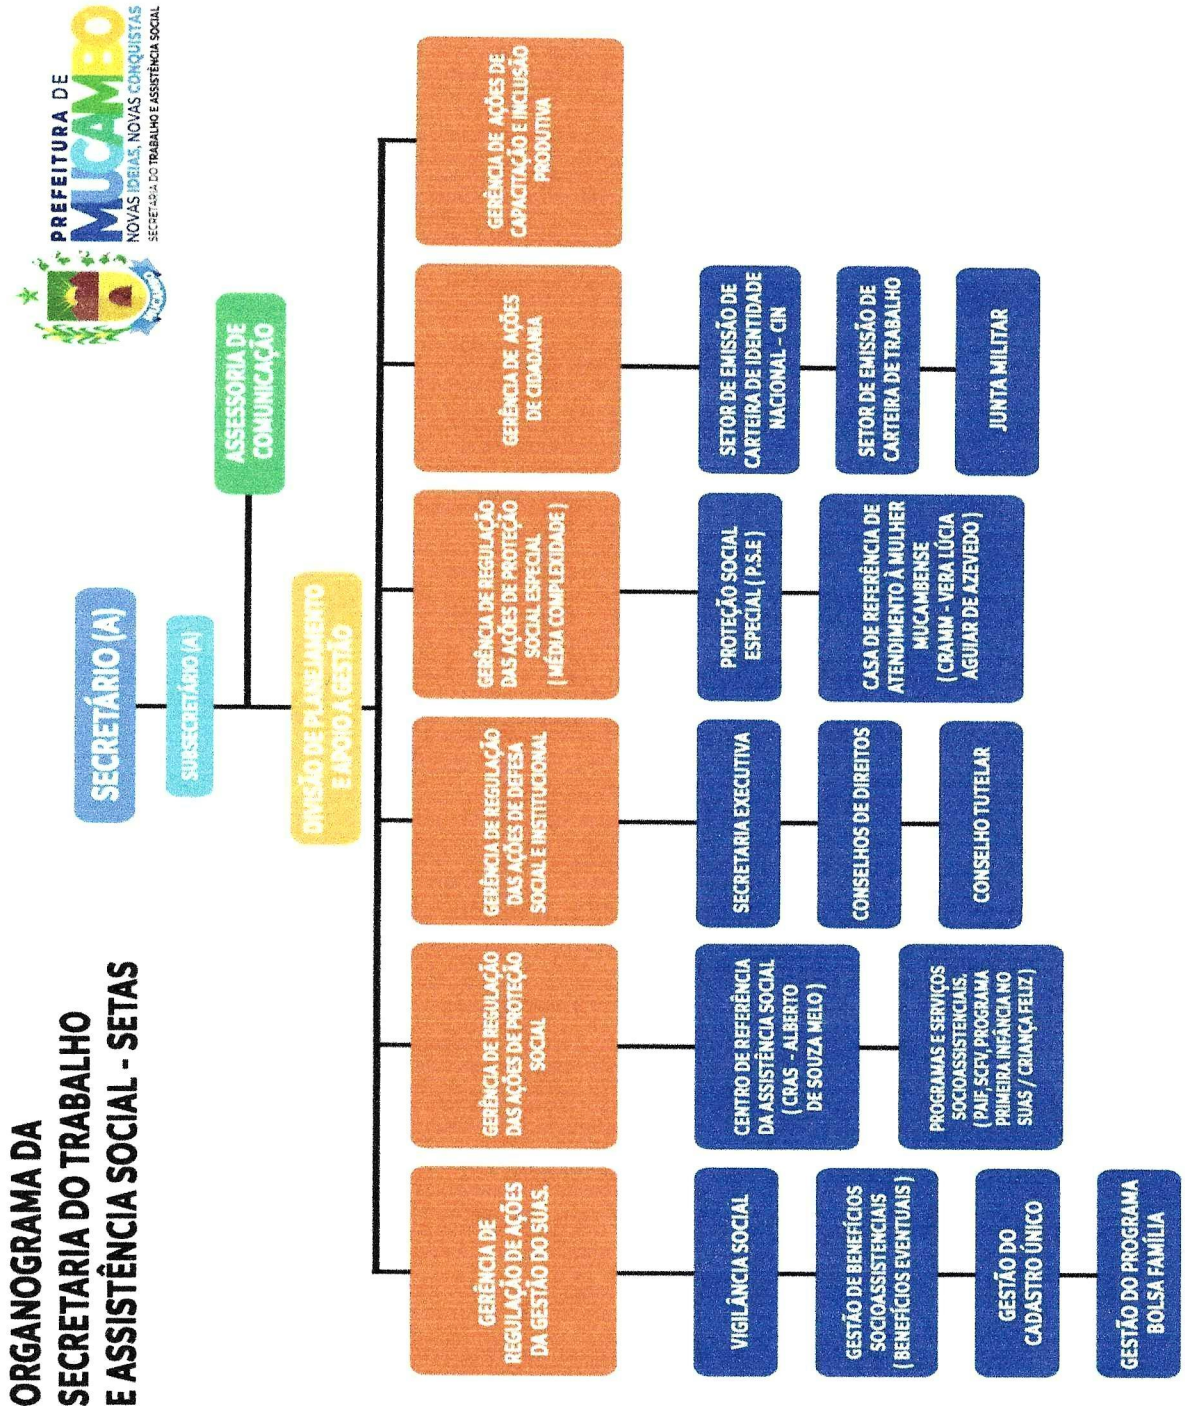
ORGANOGRAMA DA SECRETARIA DO TRABALHO E ASSISTÊNCIA SOCIAL - SETAS

PREFEITURA DE MUCAMBO
NOVAS IDEIAS, NOVAS CONQUISTAS
SECRETARIA DO TRABALHO E ASSISTÊNCIA SOCIAL

SECRETÁRIO (A)

SUBSECRETÁRIO (A)

ASSESSORIA DE COMUNICAÇÃO

DIVISÃO DE PLANEJAMENTO E APOIO À GESTÃO

GERÊNCIA DE REGULAÇÃO DE AÇÕES DA GESTÃO DO SUAS

VIGILÂNCIA SOCIAL

GESTÃO DE BENEFÍCIOS SOCIOASSISTENCIAIS (BENEFÍCIOS EVENTUAIS)

GESTÃO DO CADASTRO ÚNICO

GESTÃO DO PROGRAMA BOLSA FAMÍLIA

GERÊNCIA DE REGULAÇÃO DAS AÇÕES DE PROTEÇÃO SOCIAL

CENTRO DE REFERÊNCIA DA ASSISTÊNCIA SOCIAL (CRAS - ALBERTO DE SOUZA MELO)

PROGRAMAS E SERVIÇOS SOCIOASSISTENCIAIS. (PAIF, SCFV, PROGRAMA PRIMEIRA INFÂNCIA NO SUAS / CRIANÇA FELIZ)

GERÊNCIA DE REGULAÇÃO DAS AÇÕES DE DEFESA SOCIAL E INSTITUCIONAL

SECRETARIA EXECUTIVA

CONSELHOS DE DIREITOS

CONSELHO TUTELAR

GERÊNCIA DE REGULAÇÃO DAS AÇÕES DE PROTEÇÃO SOCIAL ESPECIAL (MÉDIA COMPLEXIDADE)

PROTEÇÃO SOCIAL ESPECIAL (P.S.E)

CASA DE REFERÊNCIA DE ATENDIMENTO À MULHER MUCAMBENSE (CRAMM - VERA LÚCIA AGUIAR DE AZEVEDO)

GERÊNCIA DE AÇÕES DE CIDADANIA

SETOR DE EMISSÃO DE CARTEIRA DE IDENTIDADE NACIONAL - CIN

SETOR DE EMISSÃO DE CARTEIRA DE TRABALHO

JUNTA MILITAR

GERÊNCIA DE AÇÕES DE CAPACITAÇÃO E INCLUSÃO PRODUTIVA